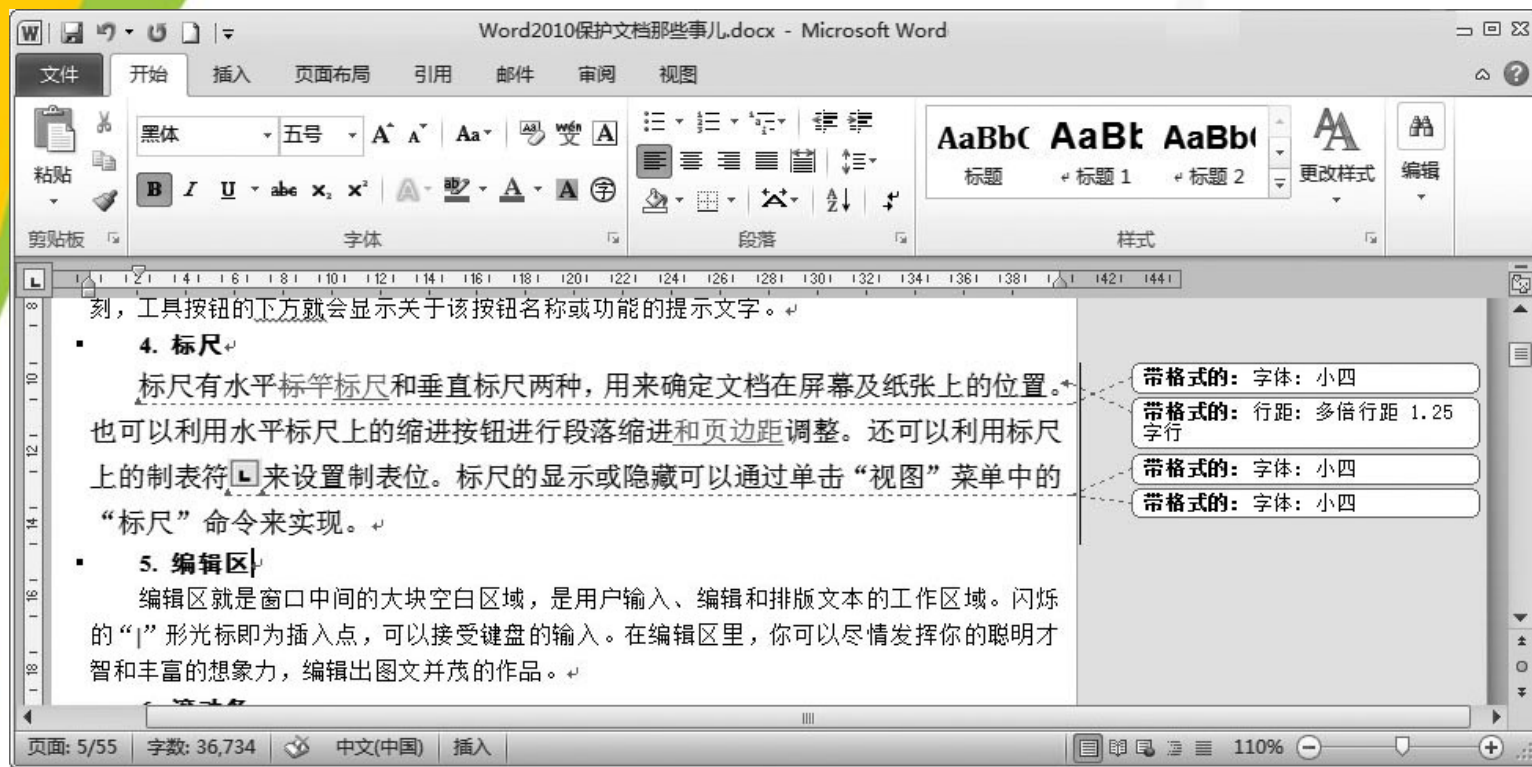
Word2010保护文档那些事儿.docx - Microsoft Word

文件 开始 插入 页面布局 引用 邮件 审阅 视图

黑体 五号 Aa

粘贴

剪贴板 字体 段落 样式

AaBb( AaBk AaBb(
标题 标题 1 标题 2
更改样式 编辑

刻，工具按钮的下方就会显示关于该按钮名称或功能的提示文字。

4. 标尺

标尺有水平标竿标尺和垂直标尺两种，用来确定文档在屏幕及纸张上的位置。也可以利用水平标尺上的缩进按钮进行段落缩进和页边距调整。还可以利用标尺上的制表符来设置制表位。标尺的显示或隐藏可以通过单击“视图”菜单中的“标尺”命令来实现。

带格式的: 字体: 小四
带格式的: 行距: 多倍行距 1.25 字行
带格式的: 字体: 小四
带格式的: 字体: 小四

5. 编辑区

编辑区就是窗口中间的大块空白区域，是用户输入、编辑和排版文本的工作区域。闪烁的“|”形光标即为插入点，可以接受键盘的输入。在编辑区里，你可以尽情发挥你的聪明才智和丰富的想象力，编辑出图文并茂的作品。

页面: 5/55 字数: 36,734 中文(中国) 插入 110%